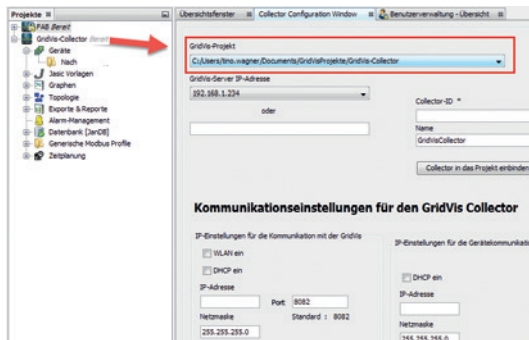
Projekte

FAB Bereit

GridVis-Collector Bereit

Geräte

Nach

Jasic Vorlagen

Graphen

Topologie

Exporte & Reporte

Alarm-Management

Datenbank [JanDB]

Generische Modbus Profile

Zeitplanung

Übersichtsfenster

Collector Configuration Window

Benutzerverwaltung - Übersicht

GridVis-Projekt

C:/Users/tino.wagner/Documents/GridVisProjekte/GridVis-Collector

GridVis-Server IP-Adresse

192.168.1.234

oder

Collector-ID *

Name

GridVisCollector

Collector in das Projekt einbinden

Kommunikationseinstellungen für den GridVis Collector

IP-Einstellungen für die Kommunikation mit der GridVis

WLAN ein

DHCP ein

IP-Adresse

Port 8082

Standard : 8082

Netzmaske

255.255.255.0

IP-Einstellungen für die Gerätekommunikati

DHCP ein

IP-Adresse

Netzmaske

255.255.255.0